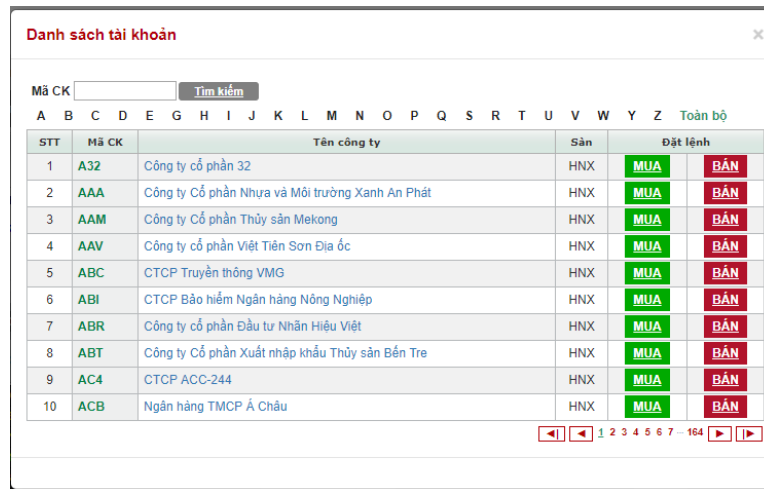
Danh sách tài khoản

×

Mã CK [ ] Tìm kiếm

A B C D E G H I J K L M N O P Q S R T U V W Y Z Toàn bộ

| STT | Mã CK | Tên công ty | Sàn | Đặt lệnh | |
|---|---|---|---|---|---|
| 1 | A32 | Công ty cổ phần 32 | HNX | MUA | BÁN |
| 2 | AAA | Công ty Cổ phần Nhựa và Môi trường Xanh An Phát | HNX | MUA | BÁN |
| 3 | AAM | Công ty Cổ phần Thủy sản Mekong | HNX | MUA | BÁN |
| 4 | AAV | Công ty cổ phần Việt Tiên Sơn Địa ốc | HNX | MUA | BÁN |
| 5 | ABC | CTCP Truyền thông VMG | HNX | MUA | BÁN |
| 6 | ABI | CTCP Bảo hiểm Ngân hàng Nông Nghiệp | HNX | MUA | BÁN |
| 7 | ABR | Công ty cổ phần Đầu tư Nhãn Hiệu Việt | HNX | MUA | BÁN |
| 8 | ABT | Công ty Cổ phần Xuất nhập khẩu Thủy sản Bến Tre | HNX | MUA | BÁN |
| 9 | AC4 | CTCP ACC-244 | HNX | MUA | BÁN |
| 10 | ACB | Ngân hàng TMCP Á Châu | HNX | MUA | BÁN |

1 2 3 4 5 6 7 ... 164